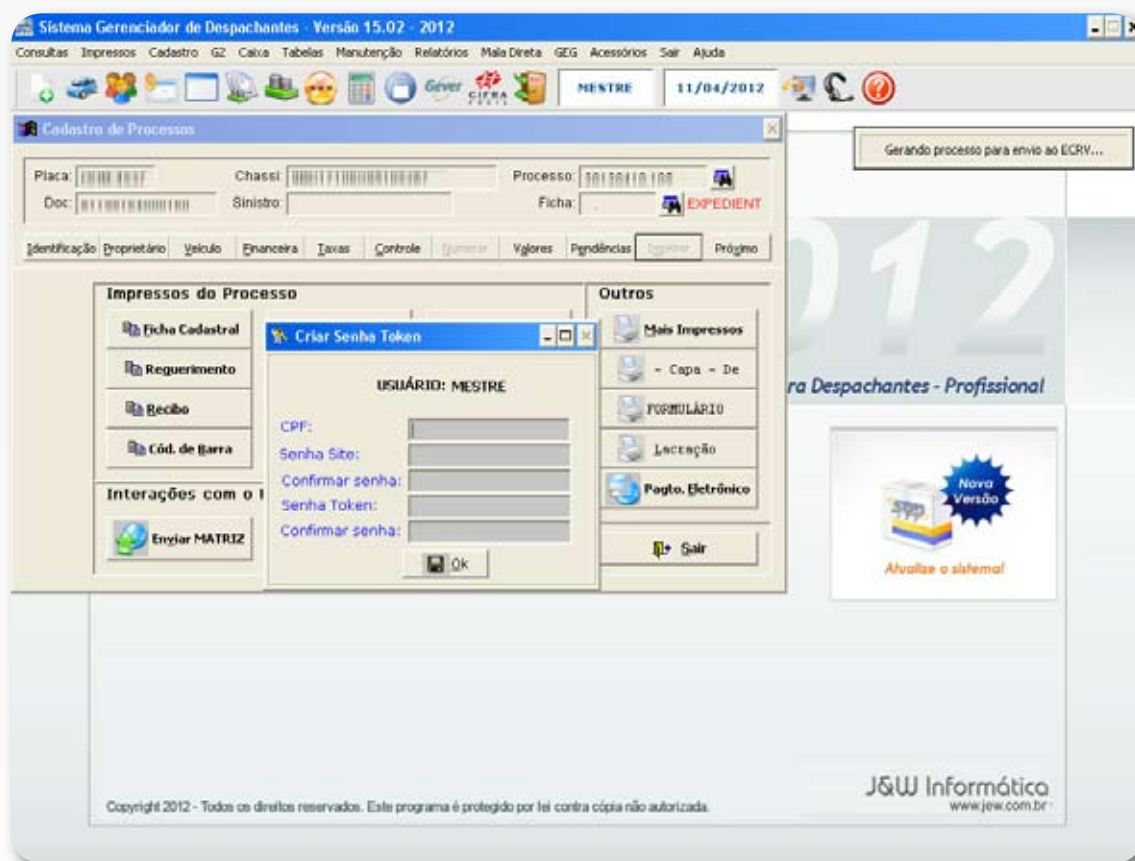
Sistema Gerenciador de Despachantes - Versão 15.02 - 2012

Consultas Impressos Cadastro GZ Caixa Tabelas Manutenção Relatórios Mala Direta GEG Acessórios Sair Ajuda

Gever CIFRA MESTRE 11/04/2012

Cadastro de Processos

Gerando processo para envio ao ECRV...

Placa: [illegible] Chassi: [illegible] Processo: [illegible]
Doc: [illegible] Sinistro: Ficha: EXPEDIENT

Identificação Proprietário Veículo Financeira Taxas Controle Numerar Valores Pendências Imprimir Próximo

2012

Impressos do Processo

Ficha Cadastral

Requerimento

Recibo

Cód. de Barra

Interações com o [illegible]

Enviar MATRIZ

Outros

Mais Impressos

- Capa - De

FORMULÁRIO

Lacração

Pagto. Eletrônico

Sair

Criar Senha Token

USUÁRIO: MESTRE

CPF:
Senha Site:
Confirmar senha:
Senha Token:
Confirmar senha:

Ok

ra Despachantes - Profissional

Nova Versão

Atualize o sistema!

J&W Informática
www.jew.com.br

Copyright 2012 - Todos os direitos reservados. Este programa é protegido por lei contra cópia não autorizada.